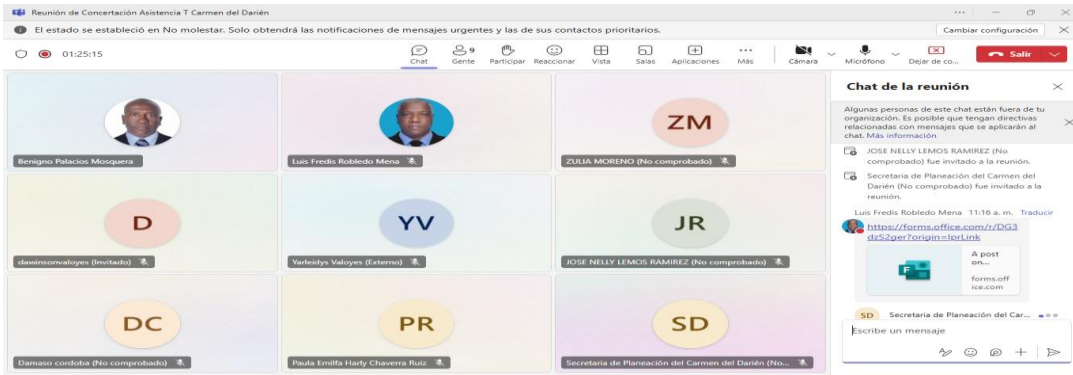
Reunión de Concertación Asistencia T Carmen del Darién

El estado se estableció en No molestar. Solo obtendrá las notificaciones de mensajes urgentes y de sus contactos prioritarios.

Cambiar configuración

01:25:15

Chat
9
Gente
Participar
Reaccionar
Vista
Salas
Aplicaciones
Más
Cámara
Micrófono
Dejar de co...
Salir

Benigno Palacios Mosquera

Luis Fredis Robledo Mena

ZM
ZULIA MORENO (No comprobado)

D
dawinsonvaloyes (Invitado)

YV
Yarleidys Valoyes (Externo)

JR
JOSE NELLY LEMOS RAMIREZ (No comprobado)

DC
Damaso cordoba (No comprobado)

PR
Paula Emilfa Harly Chaverra Ruiz

SD
Secretaria de Planeación del Carmen del Darién (No...

Chat de la reunión

Algunas personas de este chat están fuera de tu organización. Es posible que tengan directivas relacionadas con mensajes que se aplicarán al chat. Más información

JOSE NELLY LEMOS RAMIREZ (No comprobado) fue invitado a la reunión.

Secretaria de Planeación del Carmen del Darién (No comprobado) fue invitado a la reunión.

Luis Fredis Robledo Mena 11:16 a. m. Traducir

https://forms.office.com/r/DG3dzS2ger?origin=lprLink

A post on...
forms.office.com

SD Secretaria de Planeación del Car...

Escribe un mensaje